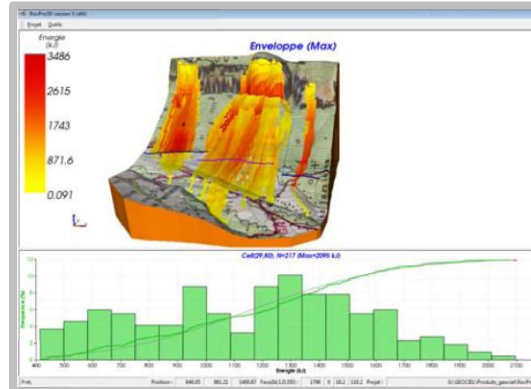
RocPro3D version 5 (x64)

Projet Outils

Energie (kJ)

3486

2615

1743

871.6

0.091

Enveloppe (Max)

Cell(29,50), N=217 (Max=2095 kJ)

Fréquence (%)

400 500 600 700 800 900 1000 1100 1200 1300 1400 1500 1600 1700 1800 1900 2000 2100

Energie (kJ)

Position : 846.05 861.21 1495.67 Facette(3,0,0,00) 1796 9 18.2 110.2 Projet : G:\GEOCEI\Produits_geocel\Roc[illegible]